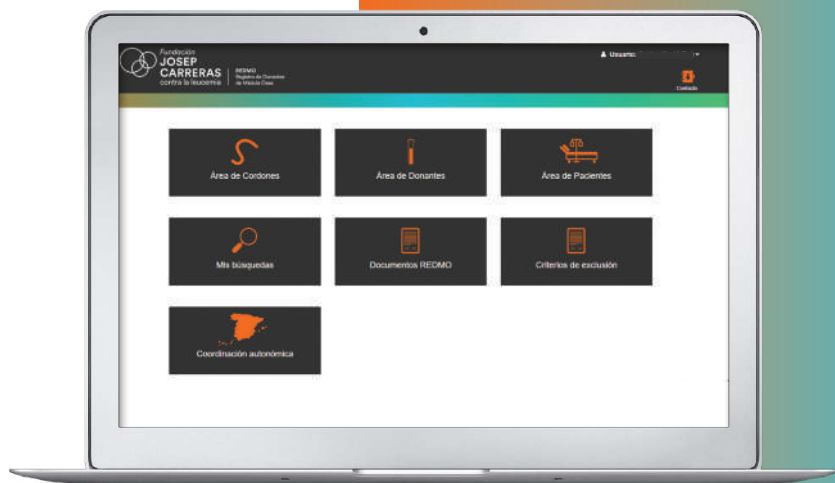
Fundación
JOSEP
CARRERAS
contra la leucemia

REDMO
Registro de Donantes de Médula Ósea

Usuario: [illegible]

Contacto

Área de Cordones

Área de Donantes

Área de Pacientes

Mis búsquedas

Documentos REDMO

Criterios de exclusión

Coordinación autonómica